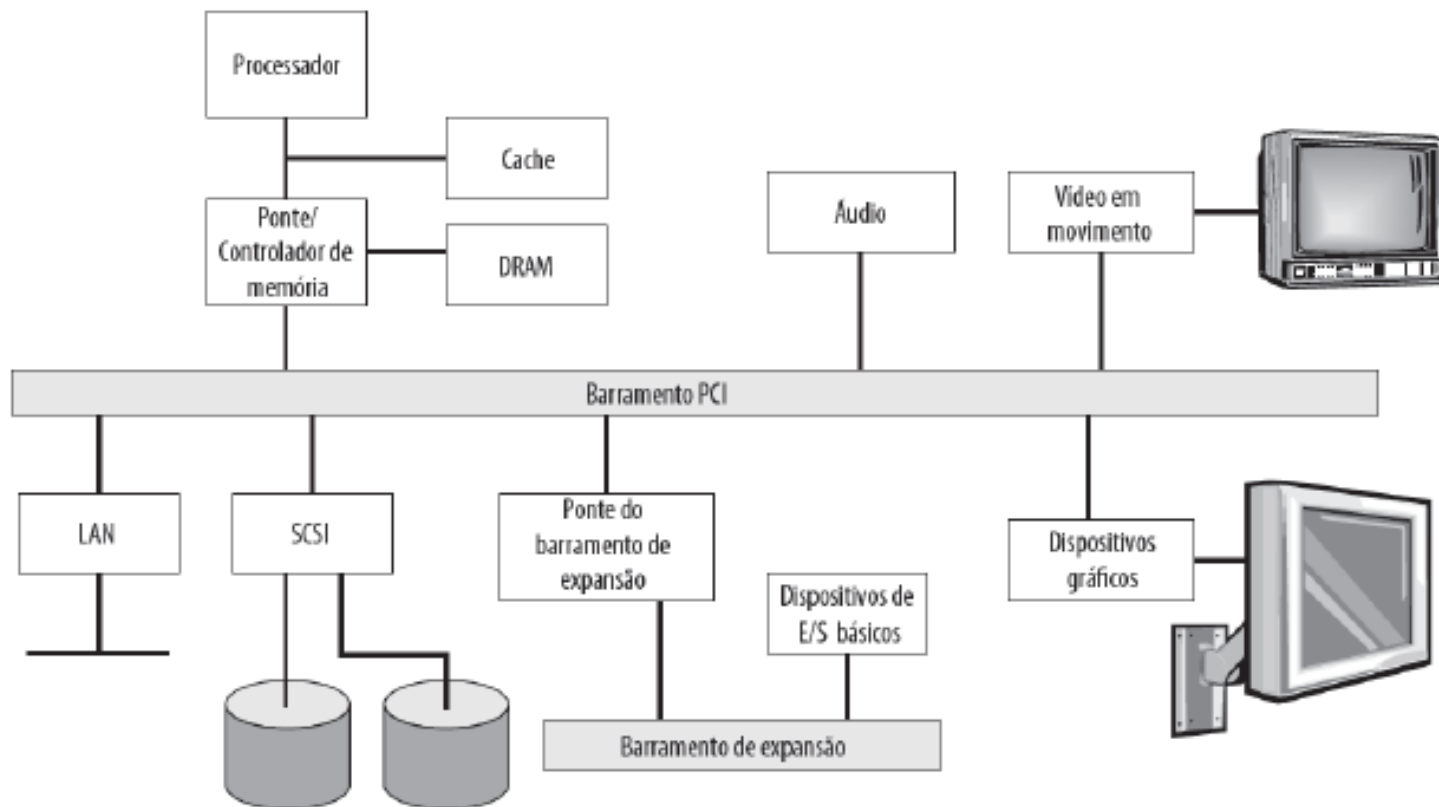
Processador

Cache

Ponte/ Controlador de memória

DRAM

Áudio

Vídeo em movimento

Barramento PCI

LAN

SCSI

Ponte do barramento de expansão

Dispositivos de E/S básicos

Dispositivos gráficos

Barramento de expansão